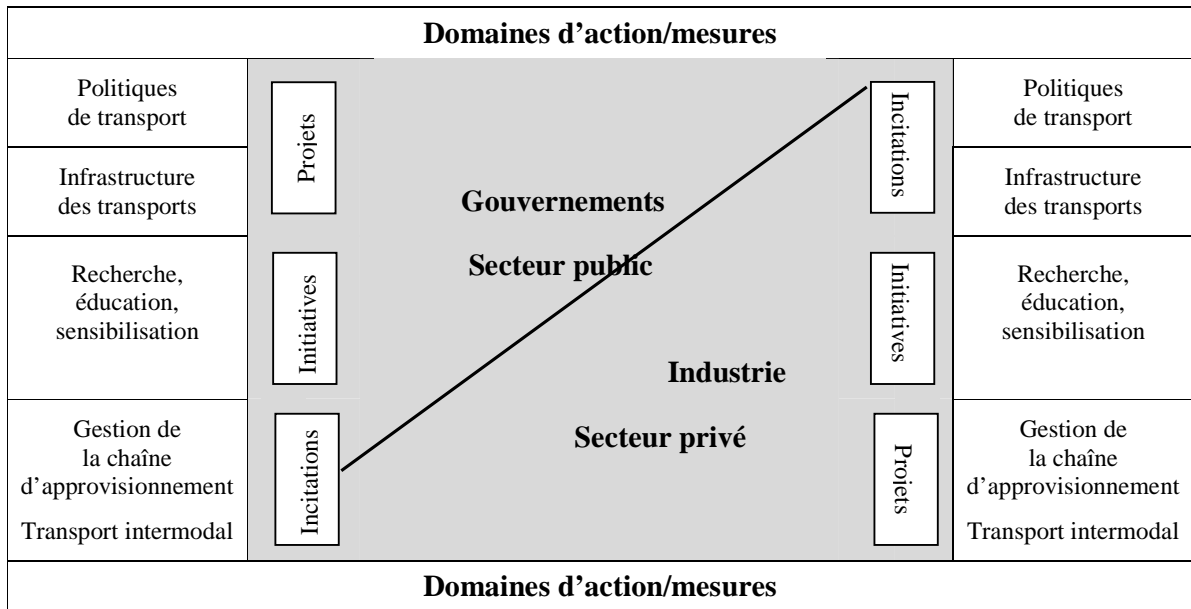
Domaines d'action/mesures

Politiques de transport

Infrastructure des transports

Recherche, éducation, sensibilisation

Gestion de la chaîne d'approvisionnement

Transport intermodal

Projets

Initiatives

Incitations

Gouvernements

Secteur public

Industrie

Secteur privé

Incitations

Initiatives

Projets

Politiques de transport

Infrastructure des transports

Recherche, éducation, sensibilisation

Gestion de la chaîne d'approvisionnement

Transport intermodal

Domaines d'action/mesures